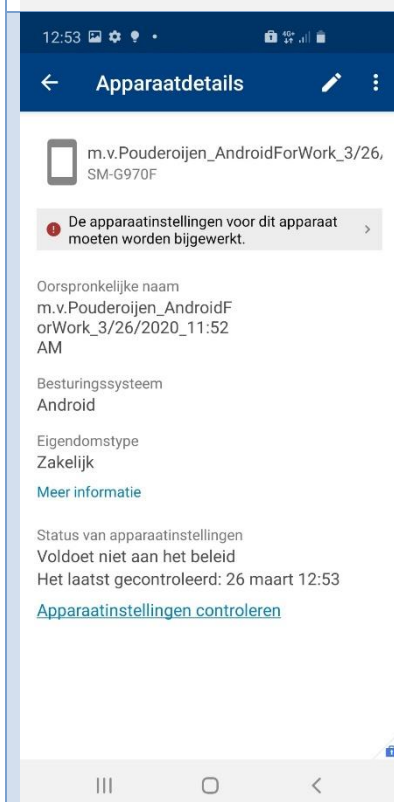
12:53

Apparaatdetails

m.v.Pouderoijen_AndroidForWork_3/26/
SM-G970F

De apparaatinstellingen voor dit apparaat moeten worden bijgewerkt.

Oorspronkelijke naam
m.v.Pouderoijen_AndroidForWork_3/26/2020_11:52 AM

Besturingssysteem
Android

Eigendomstype
Zakelijk

Meer informatie

Status van apparaatinstellingen
Voldoet niet aan het beleid
Het laatst gecontroleerd: 26 maart 12:53

Apparaatinstellingen controleren